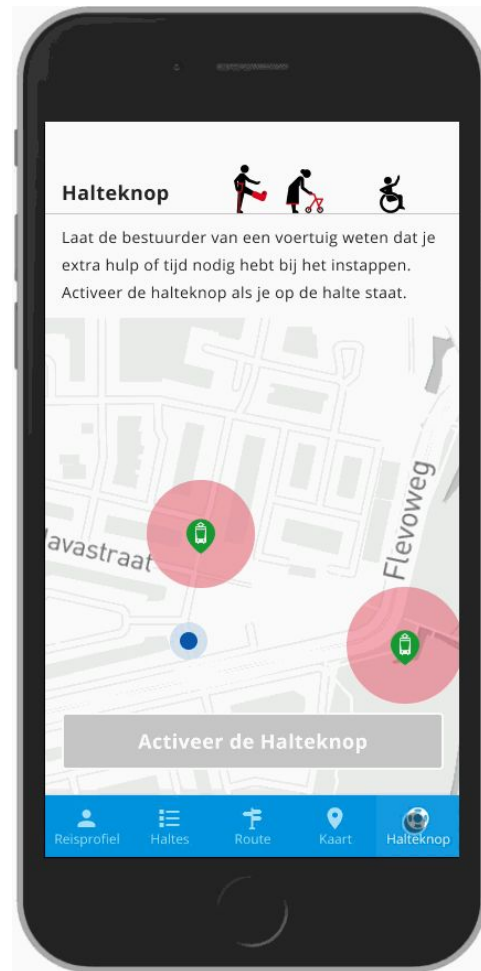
Halteknop

Laat de bestuurder van een voertuig weten dat je extra hulp of tijd nodig hebt bij het instappen. Activeer de halteknop als je op de halte staat.

avastraat

Flevoweg

Activeer de Halteknop

Reisprofiel
Haltes
Route
Kaart
Halteknop